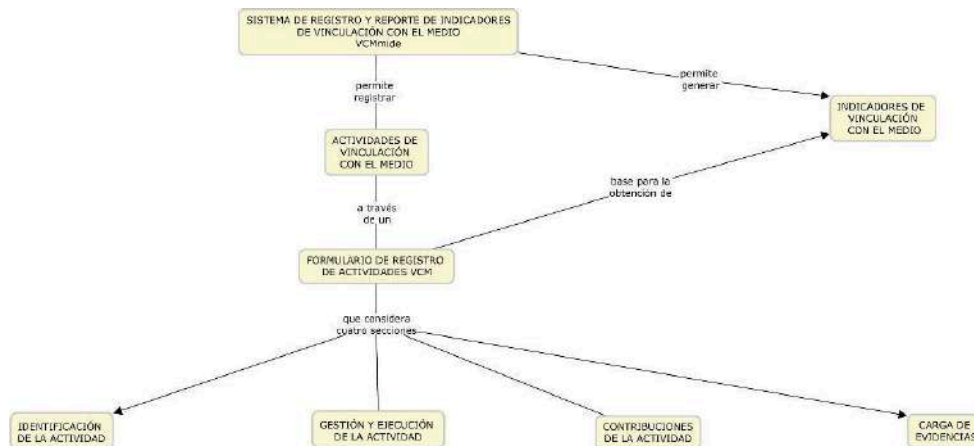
SISTEMA DE REGISTRO Y REPORTE DE INDICADORES DE VINCULACIÓN CON EL MEDIO VCMmide

permite registrar

permite generar

INDICADORES DE VINCULACIÓN CON EL MEDIO

ACTIVIDADES DE VINCULACIÓN CON EL MEDIO

base para la obtención de

a través de un

FORMULARIO DE REGISTRO DE ACTIVIDADES VCM

que considera cuatro secciones

IDENTIFICACIÓN DE LA ACTIVIDAD

GESTIÓN Y EJECUCIÓN DE LA ACTIVIDAD

CONTRIBUCIONES DE LA ACTIVIDAD

CARGA DE EVIDENCIAS